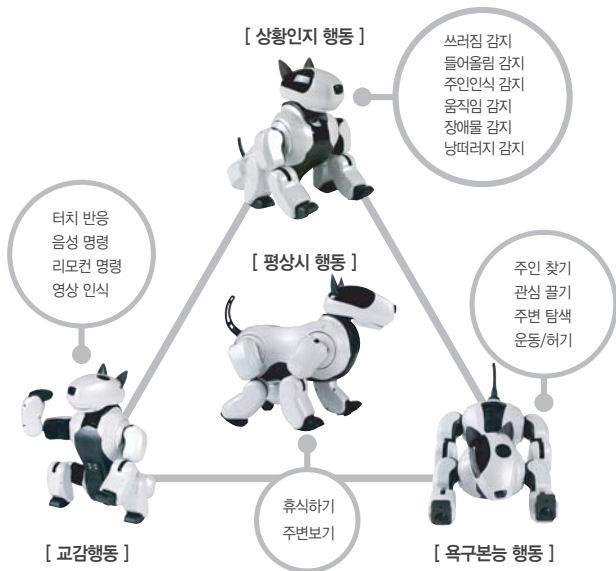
[ 상황인지 행동 ]

쓰러짐 감지
들어올림 감지
주인인식 감지
움직임 감지
장애물 감지
낭떠러지 감지

터치 반응
음성 명령
리모컨 명령
영상 인식

[ 평상시 행동 ]

주인 찾기
관심 끌기
주변 탐색
운동/허기

휴식하기
주변보기

[ 교감행동 ]

[ 욕구본능 행동 ]